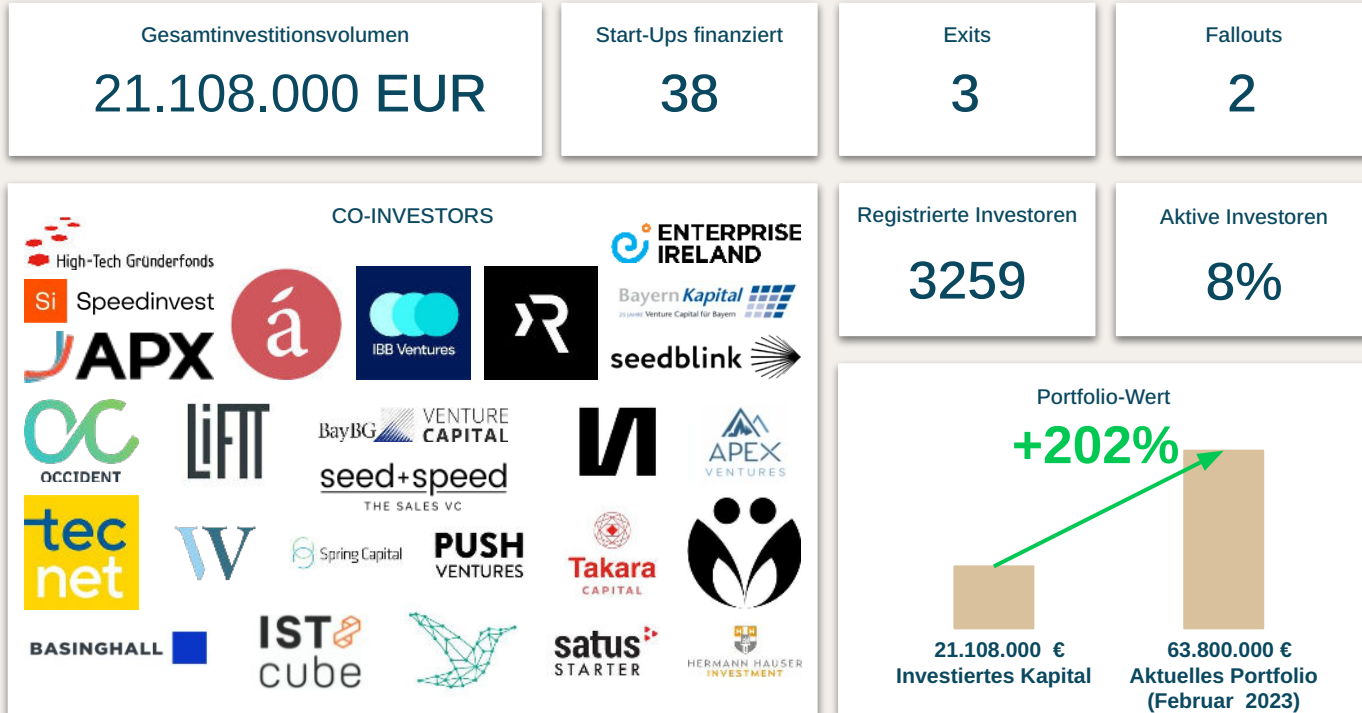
Gesamtinvestitionsvolumen
21.108.000 EUR

Start-Ups finanziert
38

Exits
3

Fallouts
2

CO-INVESTORS

High-Tech Gründerfonds
Si Speedinvest
APX
á
IBB Ventures
R
ENTERPRISE IRELAND
Bayern Kapital
25 JAHRE Venture Capital für Bayern
seedblink
OCCIDENT
LIFTT
BayBG VENTURE CAPITAL
seed+speed
THE SALES VC
APEX VENTURES
tec net
W
Spring Capital
PUSH VENTURES
Takara CAPITAL
BASINGHALL
IST cube
satus STARTER
HERMANN HAUSER INVESTMENT

Registrierte Investoren
3259

Aktive Investoren
8%

Portfolio-Wert
+202%

21.108.000 €
Investiertes Kapital

63.800.000 €
Aktuelles Portfolio
(Februar 2023)